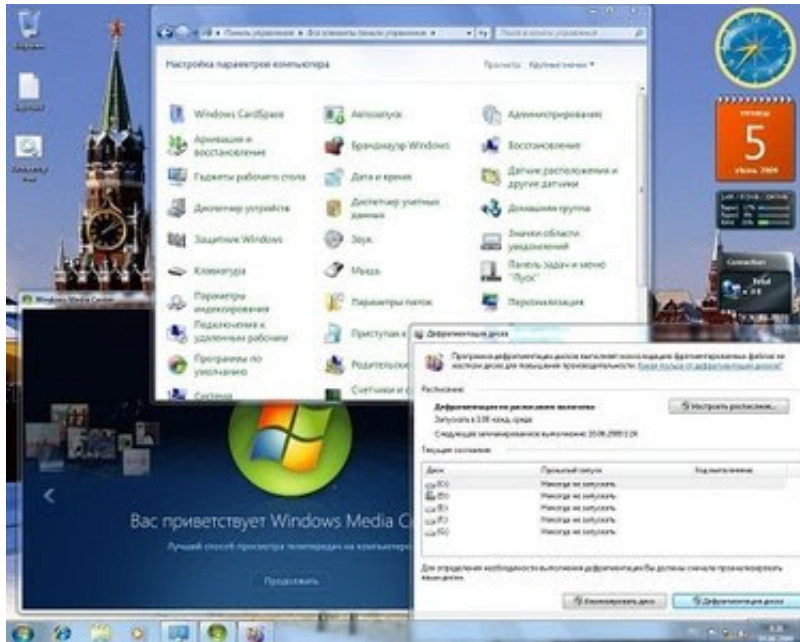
Настройка параметров компьютера

Просмотр: Крупные значки ▾

Windows CardSpace

Автозапуск

Администрирование

Архивация и восстановление

Брандмауэр Windows

Восстановление

Гаджеты рабочего стола

Дата и время

Датчик расположения и другие датчики

Диспетчер устройств

Диспетчер учетных данных

Домашняя группа

Защитник Windows

Звук

Значки области уведомлений

Клавиатура

Мышь

Панель задач и меню "Пуск"

Параметры индексирования

Параметры папок

Персонализация

Подключения к удаленным рабочим

Приступая к

Программы по умолчанию

Родительский

Система

Счетчики и

Windows Media Center

Вас приветствует Windows Media C

Лучший способ просмотра телепередач на компьютере

Продолжить

5

Дефрагментация диска

Программа дефрагментации дисков выполняет объединение фрагментированных файлов на жестком диске для повышения производительности. Какие пользы от дефрагментации дисков?

Расписание:

Дефрагментация по расписанию включена

Запускать в 1:00 каждую среду

Следующее запланированное выполнение: 10.06.2009 1:28

Настроить расписание...

Текущее состояние:

| Диск | Прошлый запуск | Ход выполнения |
|---|---|---|
| (C:) | Никогда не запускать | |
| (D:) | Никогда не запускать | |
| (E:) | Никогда не запускать | |
| (F:) | Никогда не запускать | |
| (G:) | Никогда не запускать | |

Для определения необходимости выполнения дефрагментации вы должны сначала проанализировать ваши диски.

Анализировать диск

Дефрагментация диска